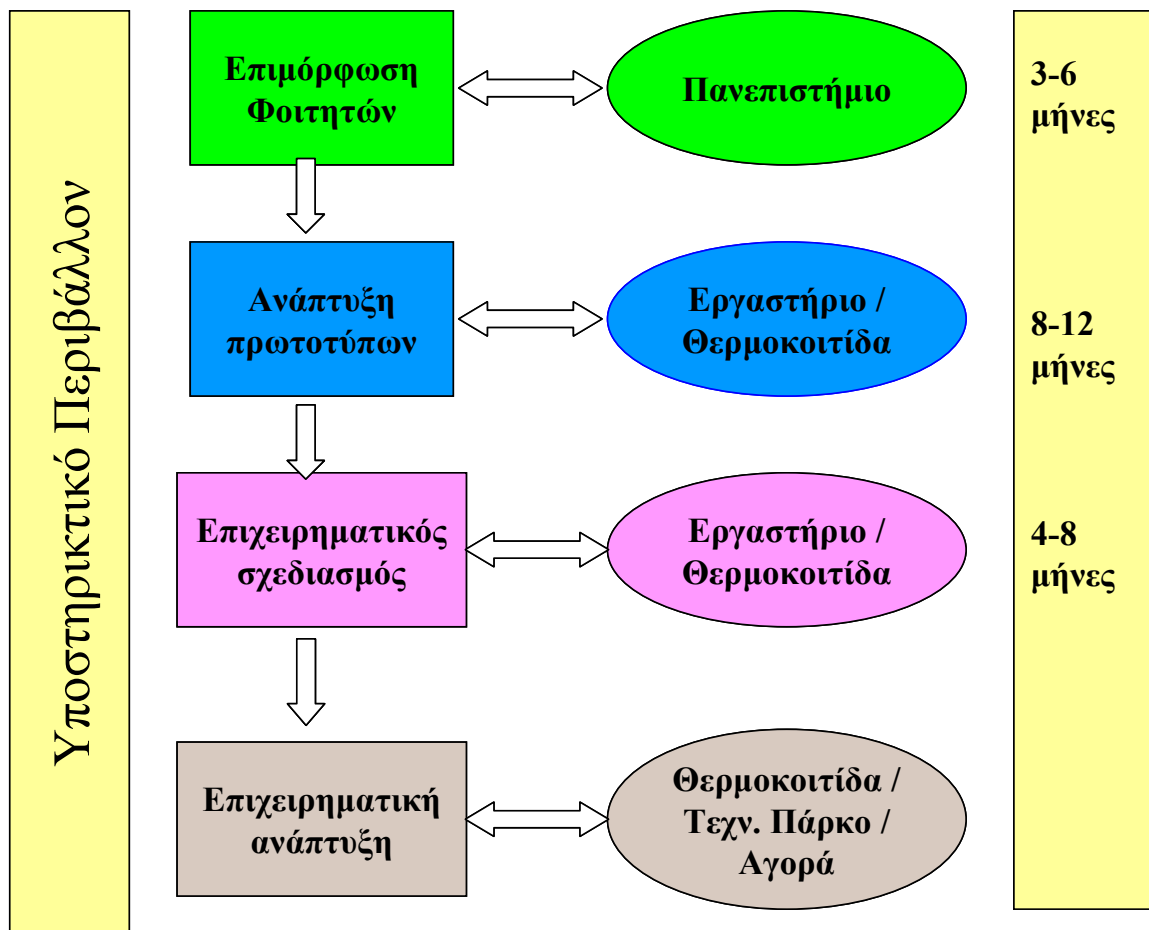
Υποστηρικτικό Περιβάλλον

Επιμόρφωση Φοιτητών

Πανεπιστήμιο

3-6 μήνες

Ανάπτυξη πρωτοτύπων

Εργαστήριο / Θερμοκοιτίδα

8-12 μήνες

Επιχειρηματικός σχεδιασμός

Εργαστήριο / Θερμοκοιτίδα

4-8 μήνες

Επιχειρηματική ανάπτυξη

Θερμοκοιτίδα / Τεχν. Πάρκο / Αγορά